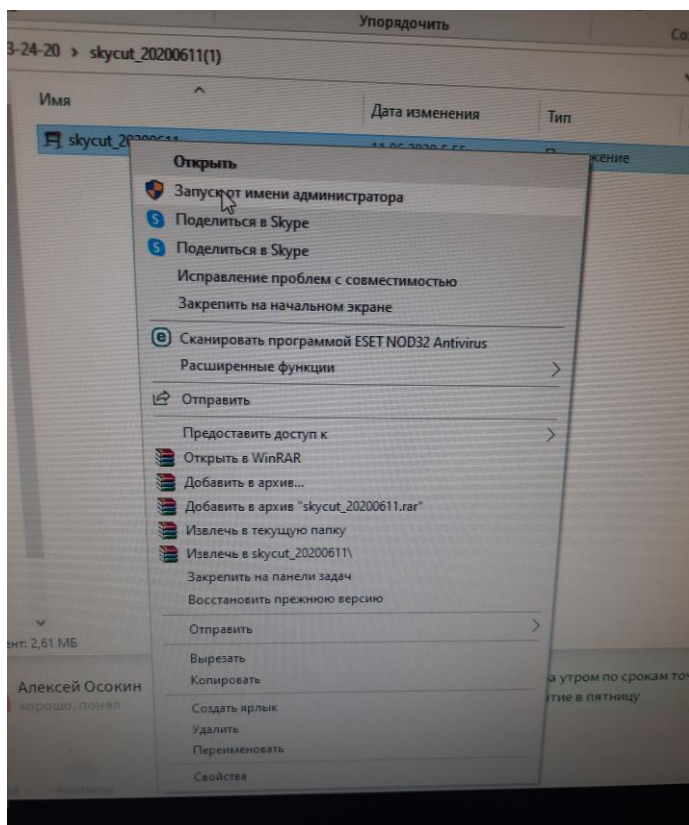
Упорядочить

Co

3-24-20 > skycut_20200611(1)

Имя

Дата изменения

Тип

skycut_2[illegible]

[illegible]жение

Открыть

Запуск от имени администратора

Поделиться в Skype

Поделиться в Skype

Исправление проблем с совместимостью

Закрепить на начальном экране

Сканировать программой ESET NOD32 Antivirus

Расширенные функции

Отправить

Предоставить доступ к

Открыть в WinRAR

Добавить в архив...

Добавить в архив "skycut_20200611.rar"

Извлечь в текущую папку

Извлечь в skycut_20200611\

Закрепить на панели задач

Восстановить прежнюю версию

Отправить

Вырезать

Копировать

Создать ярлык

Удалить

Переименовать

Свойства

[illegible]нт: 2,61 МБ

Алексей Осокин

хорошо, понял

а утром по срокам то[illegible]

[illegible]тие в пятницу

Контакты